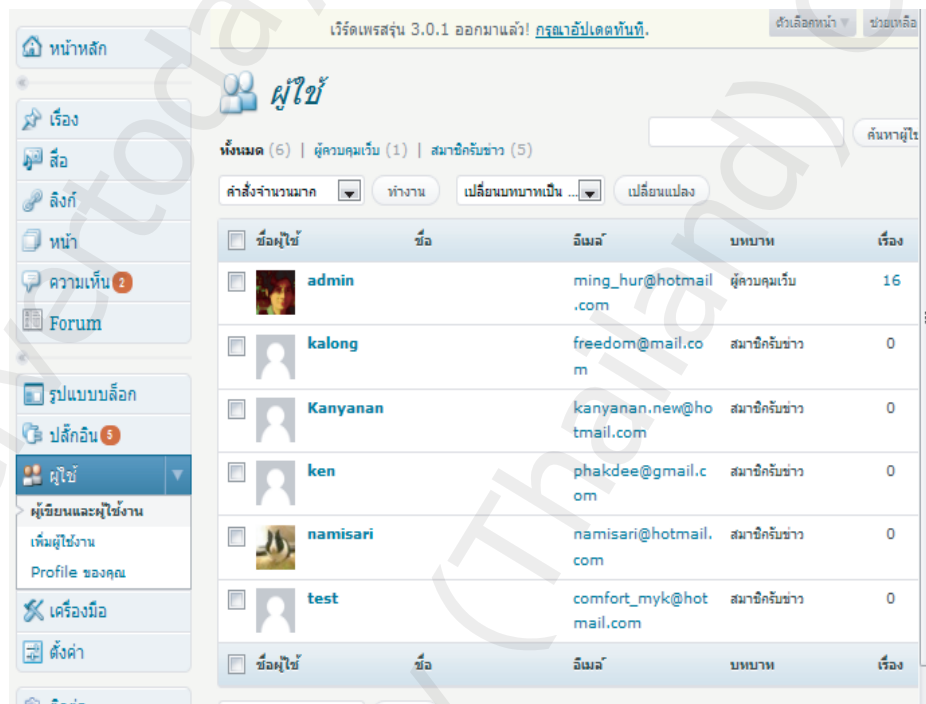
หน้าหลัก

เรื่อง
สื่อ
ลิงก์
หน้า
ความเห็น 2
Forum

รูปแบบบล็อก
ปลั๊กอิน 5
ผู้ใช้
ผู้เขียนและผู้ใช้งาน
เพิ่มผู้ใช้งาน
Profile ของคุณ
เครื่องมือ
ตั้งค่า

เวิร์ดเพรสรุ่น 3.0.1 ออกมาแล้ว! กรุณาอัปเดตทันที.

ตัวเลือกหน้า ▾ ช่วยเหลือ

ผู้ใช้

ทั้งหมด (6) | ผู้ควบคุมเว็บ (1) | สมาชิกรับข่าว (5)

ค้นหาผู้ใ

คำสั่งจำนวนมาก ทำงาน เปลี่ยนบทบาทเป็น ... เปลี่ยนแปลง

| ชื่อผู้ใช้ | ชื่อ | อีเมล์ | บทบาท | เรื่อง |
|---|---|---|---|---|
| admin | | ming_hur@hotmail.com | ผู้ควบคุมเว็บ | 16 |
| kalong | | freedom@mail.com | สมาชิกรับข่าว | 0 |
| Kanyanan | | kanyanan.new@hotmail.com | สมาชิกรับข่าว | 0 |
| ken | | phakdee@gmail.com | สมาชิกรับข่าว | 0 |
| namisari | | namisari@hotmail.com | สมาชิกรับข่าว | 0 |
| test | | comfort_myk@hotmail.com | สมาชิกรับข่าว | 0 |
| ชื่อผู้ใช้ | ชื่อ | อีเมล์ | บทบาท | เรื่อง |